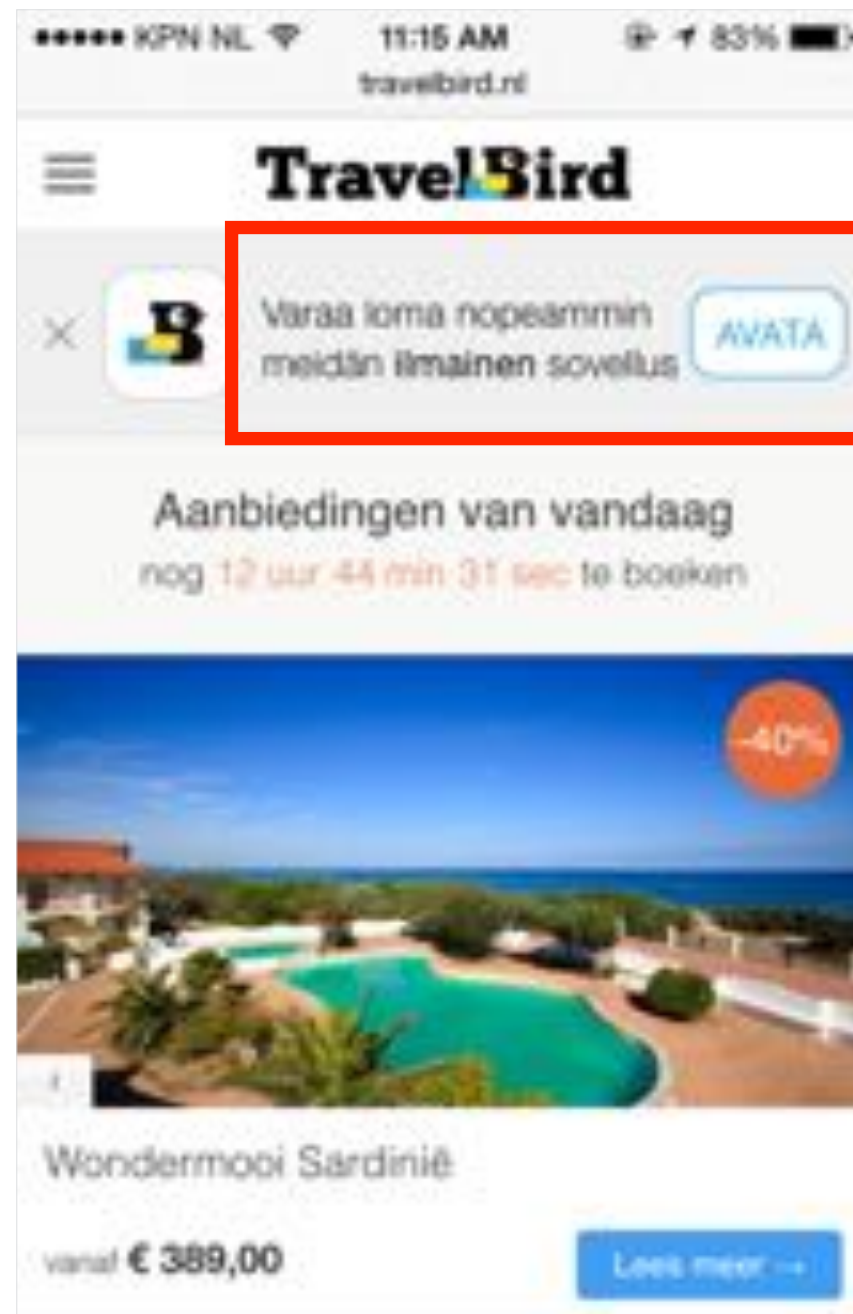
●●●●● KPN NL 11:15 AM 83%
travelbird.nl

TravelBird

×

Varaa loma nopeammin meidän ilmainen sovellus

AVATA

Aanbiedingen van vandaag
nog 12 uur 44 min 31 sec te boeken

-40%

Wondermooi Sardinië

vanaf € 389,00

Lees meer →